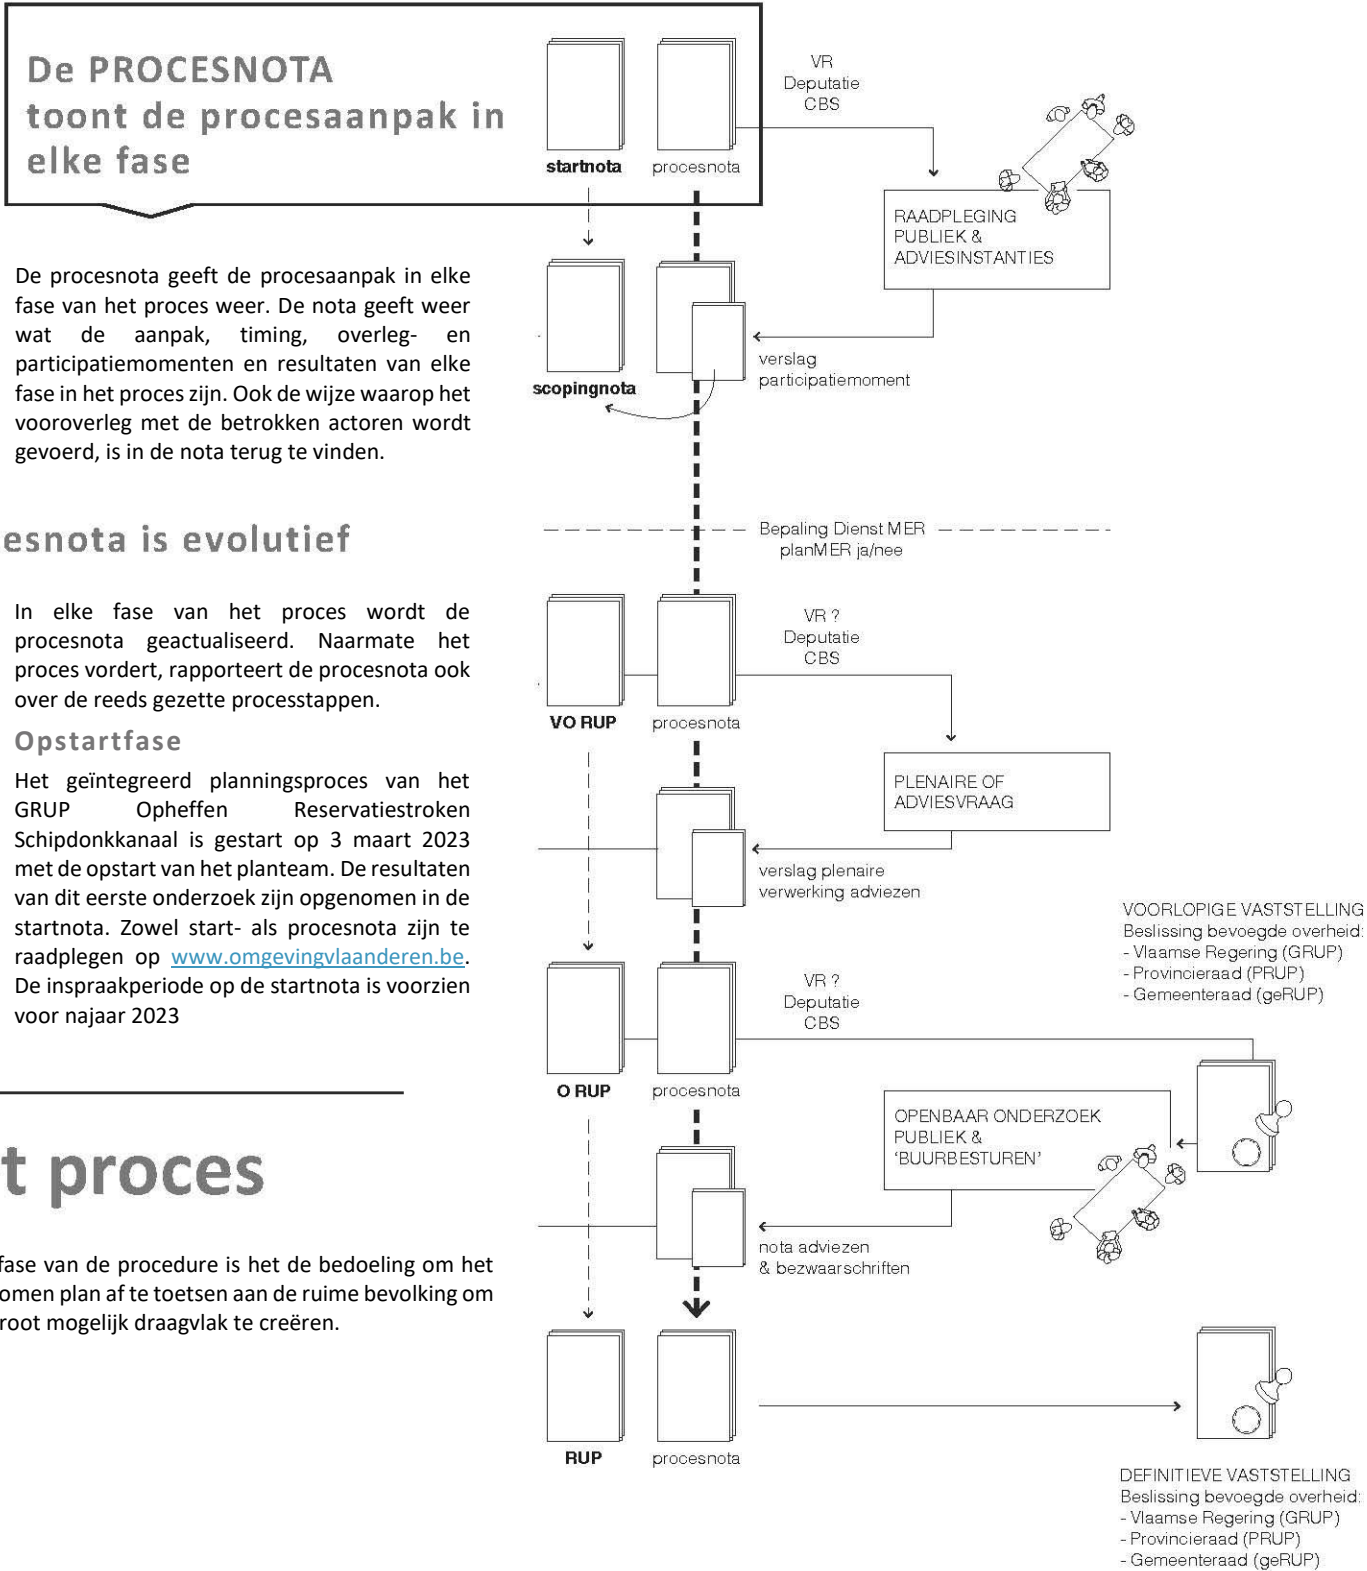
De PROCESNOTA toont de procesaanpak in elke fase

De procesnota geeft de procesaanpak in elke fase van het proces weer. De nota geeft weer wat de aanpak, timing, overleg- en participatiemomenten en resultaten van elke fase in het proces zijn. Ook de wijze waarop het vooroverleg met de betrokken actoren wordt gevoerd, is in de nota terug te vinden.

esnota is evolutief

In elke fase van het proces wordt de procesnota geactualiseerd. Naarmate het proces vordert, rapporteert de procesnota ook over de reeds gezette processtappen.

Opstartfase

Het geïntegreerd planningsproces van het GRUP Opheffen Reservatiestroken Schipdonkkanaal is gestart op 3 maart 2023 met de opstart van het planteam. De resultaten van dit eerste onderzoek zijn opgenomen in de startnota. Zowel start- als procesnota zijn te raadplegen op www.omgevingvlaanderen.be. De inspraakperiode op de startnota is voorzien voor najaar 2023

t proces

fase van de procedure is het de bedoeling om het omen plan af te toetsen aan de ruime bevolking om root mogelijk draagvlak te creëren.

startnota
procesnota
VR
Deputatie
CBS
RAADPLEGING PUBLIEK & ADVIESINSTANTIES
scopingnota
verslag participatiemoment
Bepaling Dienst MER planMER ja/nee
VO RUP
procesnota
VR ?
Deputatie
CBS
PLENAIRE OF ADVIESVRAAG
verslag plenaire verwerking adviezen
VOORLOPIGE VASTSTELLING
Beslissing bevoegde overheid:
- Vlaamse Regering (GRUP)
- Provincieraad (PRUP)
- Gemeenteraad (geRUP)
O RUP
procesnota
VR ?
Deputatie
CBS
OPENBAAR ONDERZOEK PUBLIEK & 'BUURBESTUREN'
nota adviezen & bezwaarschriften
RUP
procesnota
DEFINITIEVE VASTSTELLING
Beslissing bevoegde overheid:
- Vlaamse Regering (GRUP)
- Provincieraad (PRUP)
- Gemeenteraad (geRUP)